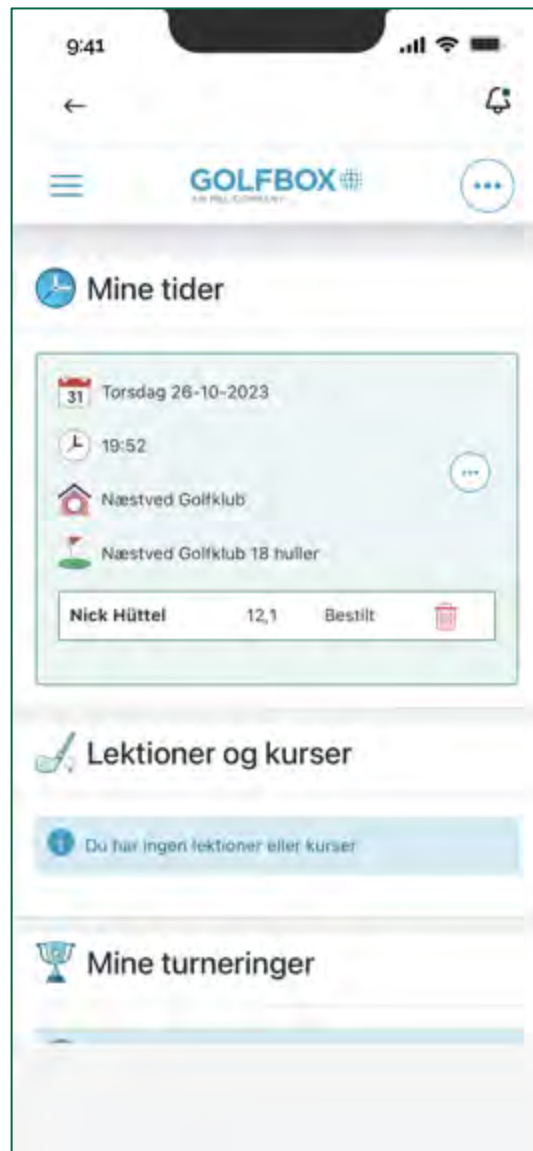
9:41

←

GOLFBOX

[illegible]

Mine tider

31 Torsdag 26-10-2023

19:52

Næstved Golfklub

Næstved Golfklub 18 huller

| Nick Hüttel | 12,1 | Bestilt |
|---|---|---|

Lektioner og kurser

Du har ingen lektioner eller kurser

Mine turneringer